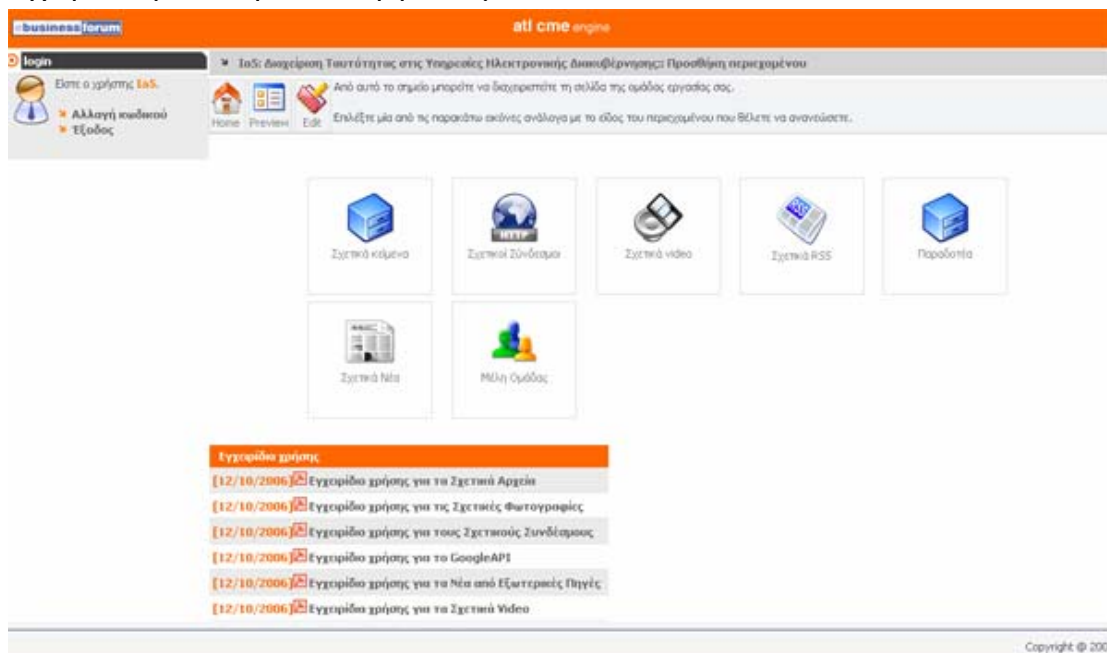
ebusiness forum

atl cme engine

login

Είστε ο χρήστης IaS.

Αλλαγή κωδικού
Έξοδος

IaS: Διαχείριση Ταυτότητας στις Υπηρεσίες Ηλεκτρονικής Διακυβέρνησης: Προσθήκη περιεχομένου

Home Preview Edit

Από αυτό το σημείο μπορείτε να διαχειριστείτε τη σελίδα της ομάδας εργασίας σας.

Επιλέξτε μία από τις παρακάτω εικόνες ανάλογα με το είδος του περιεχομένου που θέλετε να ανανεώσετε.

Σχετικά κείμενα

HTTP
Σχετικοί Σύνδεσμοι

Σχετικά video

RSS
Σχετικά RSS

Παραδοτέα

Σχετικά Νέα

Μέλη Ομάδας

Εγχειρίδια χρήσης

[12/10/2006] Εγχειρίδιο χρήσης για τα Σχετικά Αρχεία
[12/10/2006] Εγχειρίδιο χρήσης για τις Σχετικές Φωτογραφίες
[12/10/2006] Εγχειρίδιο χρήσης για τους Σχετικούς Συνδέσμους
[12/10/2006] Εγχειρίδιο χρήσης για το GoogleAPI
[12/10/2006] Εγχειρίδιο χρήσης για τα Νέα από Εξωτερικές Πηγές
[12/10/2006] Εγχειρίδιο χρήσης για τα Σχετικά Video

Copyright @ 200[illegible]